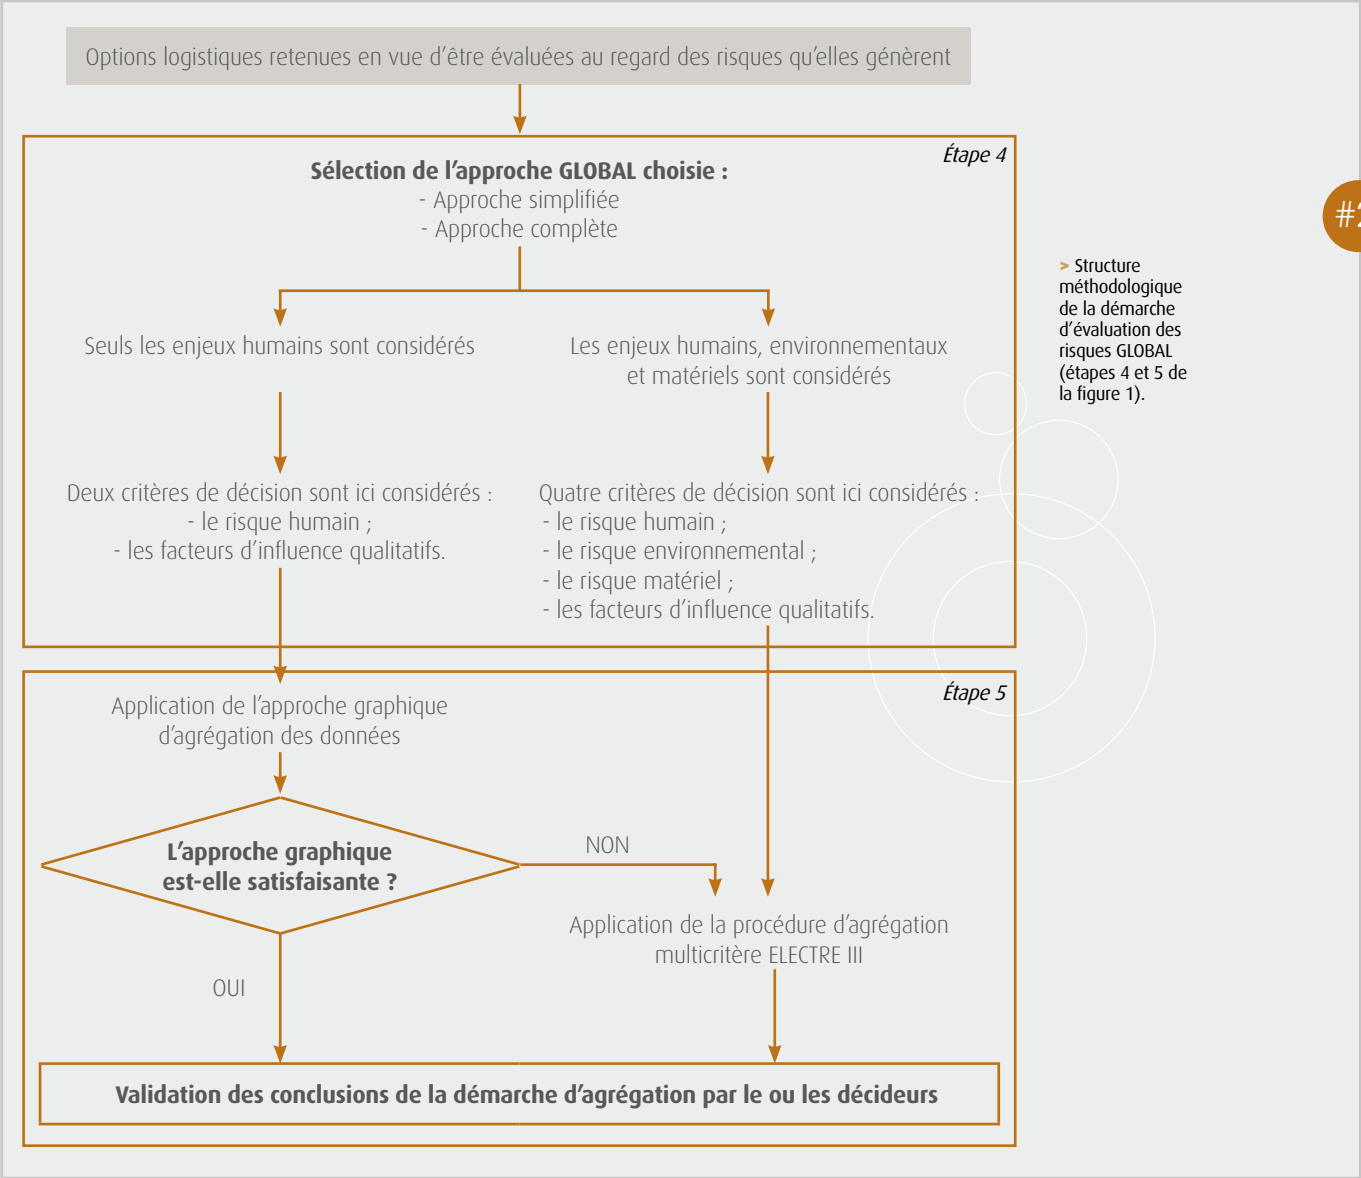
Options logistiques retenues en vue d'être évaluées au regard des risques qu'elles génèrent

Étape 4

**Sélection de l'approche GLOBAL choisie :**
- Approche simplifiée
- Approche complète

Seuls les enjeux humains sont considérés

Les enjeux humains, environnementaux et matériels sont considérés

Deux critères de décision sont ici considérés :
- le risque humain ;
- les facteurs d'influence qualitatifs.

Quatre critères de décision sont ici considérés :
- le risque humain ;
- le risque environnemental ;
- le risque matériel ;
- les facteurs d'influence qualitatifs.

Étape 5

Application de l'approche graphique d'agrégation des données

**L'approche graphique est-elle satisfaisante ?**

NON

Application de la procédure d'agrégation multicritère ELECTRE III

OUI

**Validation des conclusions de la démarche d'agrégation par le ou les décideurs**

#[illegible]

> Structure méthodologique de la démarche d'évaluation des risques GLOBAL (étapes 4 et 5 de la figure 1).